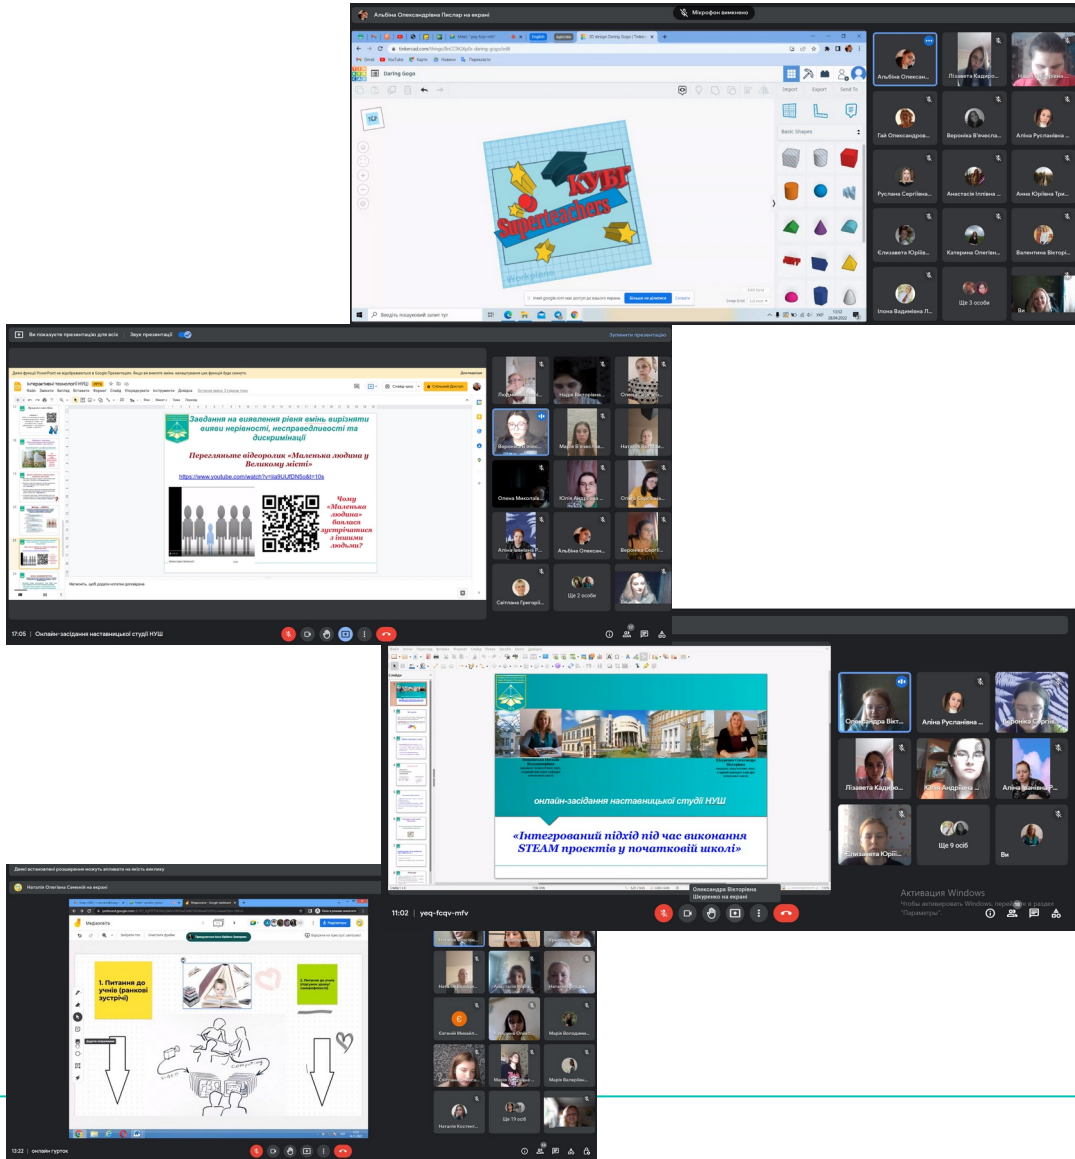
Альбіна Олександрівна Пислар на екрані

Мікрофон вимкнено

Daring Gogo

КУБГ

Superteachers

Basic Shapes

Альбіна Олексан...

Лізавета Кадиро...

Гай Олександров...

Вероніка В'ячесла...

Аліна Русланівна

Руслана Сергіївна...

Анастасія Іллівна

Анна Юріївна Три...

Єлизавета Юріїв...

Катерина Олегівн...

Валентина Вікторі...

Ілона Вадимівна Л...

Ще 3 особи

Ви

Введіть пошуковий запит тут

Ви показуєте презентацію для всіх

Звук презентації

Зупинити презентацію

Інтерактивні технології НУШ

Завдання на виявлення рівня вмінь вирізняти вияви нерівності, несправедливості та дискримінації

Перегляньте відеоролик «Маленька людина у Великому місті»

https://www.youtube.com/watch?v=8a8UUfDN5o&t=10s

Чому «Маленька людина» боялася зустрічатися з іншими людьми?

Натисніть, щоб додати нотатки доповідача

Надія Вікторівна

Вероніка В'ячесл...

Марія В'ячеслав...

Наталія Ва...

Олена Миколаїв...

Юлія Андріївна

Олена Борисівна

Аліна Іванівна Р...

Альбіна Олексан...

Вероніка Сергі...

Світлана Григорі...

Ще 2 особи

Ви

17:05 | Онлайн-засідання наставницької студії НУШ

онлайн-засідання наставницької студії НУШ

«Інтегрований підхід під час виконання STEAM проектів у початковій школі»

Олександра Вікторівна Шкуренко на екрані

11:02 | yeq-fcqv-mfv

Олександра Вікт...

Аліна Русланівна ...

Вероніка Сергіїв...

Лізавета Кадиро...

Юлія Андріївна ...

Аліна Іванівна Р...

Єлизавета Юріїв...

Ще 9 осіб

Ви

Активация Windows
Чтобы активировать Windows, перейдите в раздел "Параметры".

Деякі встановлені розширення можуть впливати на якість виклику

Наталія Олегівна Семенів на екрані

1. Питання до учнів (ранкові зустрічі)

2. Питання до учнів

Наталія Костянт...

Анастасія Іллівна

Наталія Ва...

Євгенія Микол...

Марія Богодан...

Марія Валеріївна...

Наталія Костянт...

Ще 19 осіб

12:22 | онлайн гурток